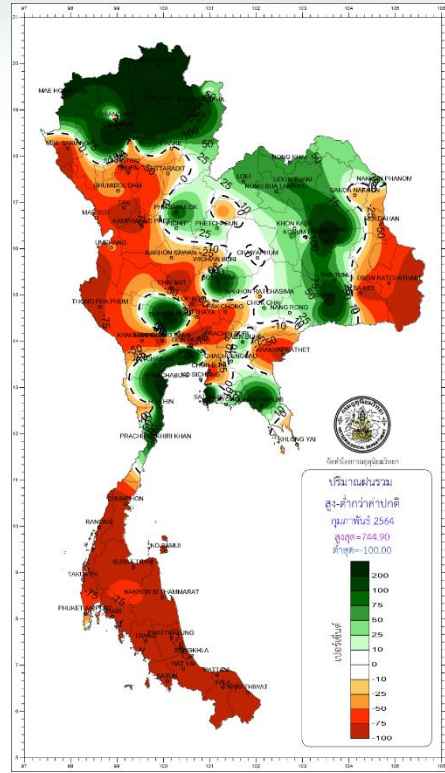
97 98 99 100 101 102 103 104 105 106

MAE HONG SON
NAN
UTTARADIT
NONG KHAI
NAKHON PHANOM
UDON THANI
LOEI
NONG BUA LAMPHU
SAKON NAKHON
BHUMIBOL DAM
TAK
MAE SOT
PHITSANULOK
PHETCHABUN
KHON KAEN
KOSUM PHISAI
MUKDAHAN
UMPHANG
NAKHON SAWAN
CHAIYAPHUM
ROI ET
UBON RATCHATHANI
THONG PHA PHUM
CHAI NAT
NAKHON RATCHASIMA
CHOK CHAI
NANG RONG
KANCHANABURI
PRACHIN BURI
ARANYAPRATHET
CHACHOENGSAO
CHONBURI
KO SICHANG
SATTAHIP
HUA HIN
PRACHUAP KHIRI KHAN
KHLONG YAI
CHUMPHON
RANONG
KO SAMUI
SURAT THANI
TAKUA PA
NAKHON SI THAMMARAT
PHUKET
TRANG
PHATTHALUNG
SONGKHLA
HAT YAI
PATTANI
NARATHIWAT

50
25
10
-10
-25
-50
-75

กรมอุตุนิยมวิทยา
จัดทำโดยกองอุตุนิยมวิทยา

ปริมาณฝนรวม
สูง-ต่ำกว่าค่าปกติ
กุมภาพันธ์ 2564
สูงสุด=744.90
ต่ำสุด=-100.00

200
100
75
50
25
10
0
-10
-25
-50
-75
-100
เปอร์เซ็นต์